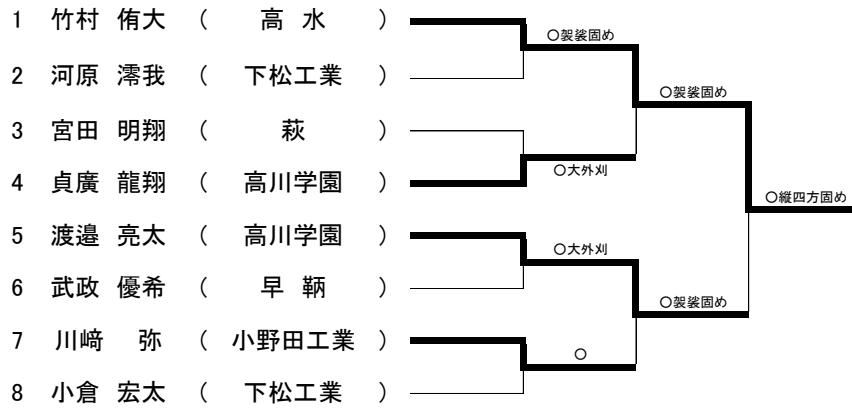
1 竹村 侑大 （ 高 水 ）
2 河原 澪我 （ 下松工業 ）
3 宮田 明翔 （ 萩 ）
4 貞廣 龍翔 （ 高川学園 ）
5 渡邉 亮太 （ 高川学園 ）
6 武政 優希 （ 早 鞆 ）
7 川﨑 弥 （ 小野田工業 ）
8 小倉 宏太 （ 下松工業 ）

○袈裟固め
○大外刈
○大外刈
○
○袈裟固め
○袈裟固め
○縦四方固め